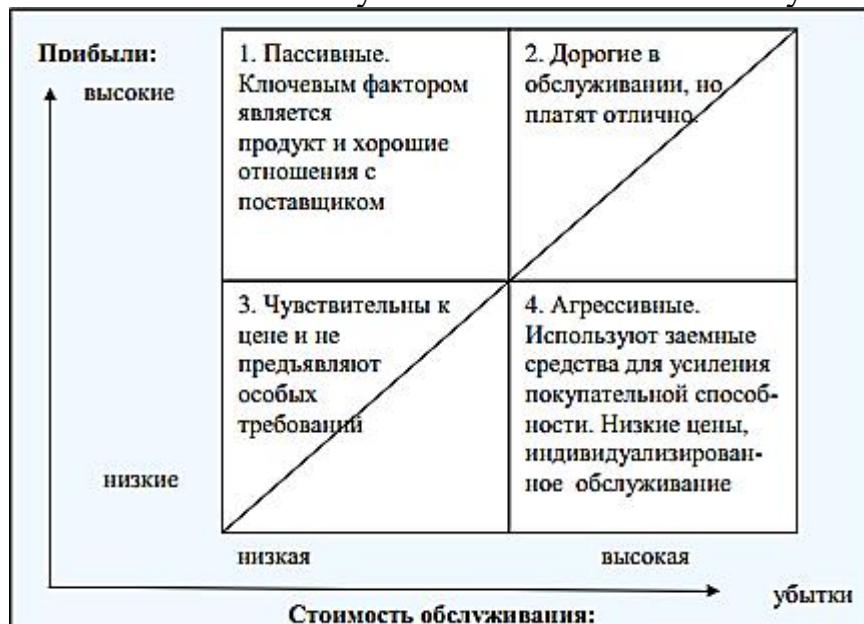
Прибыли:
высокие

| 1. Пассивные. Ключевым фактором является продукт и хорошие отношения с поставщиком | 2. Дорогие в обслуживании, но платят отлично. |
|---|---|
| 3. Чувствительны к цене и не предъявляют особых требований | 4. Агрессивные. Используют заемные средства для усиления покупательной способности. Низкие цены, индивидуализированное обслуживание |

низкие

низкая

высокая

убытки

Стоимость обслуживания: